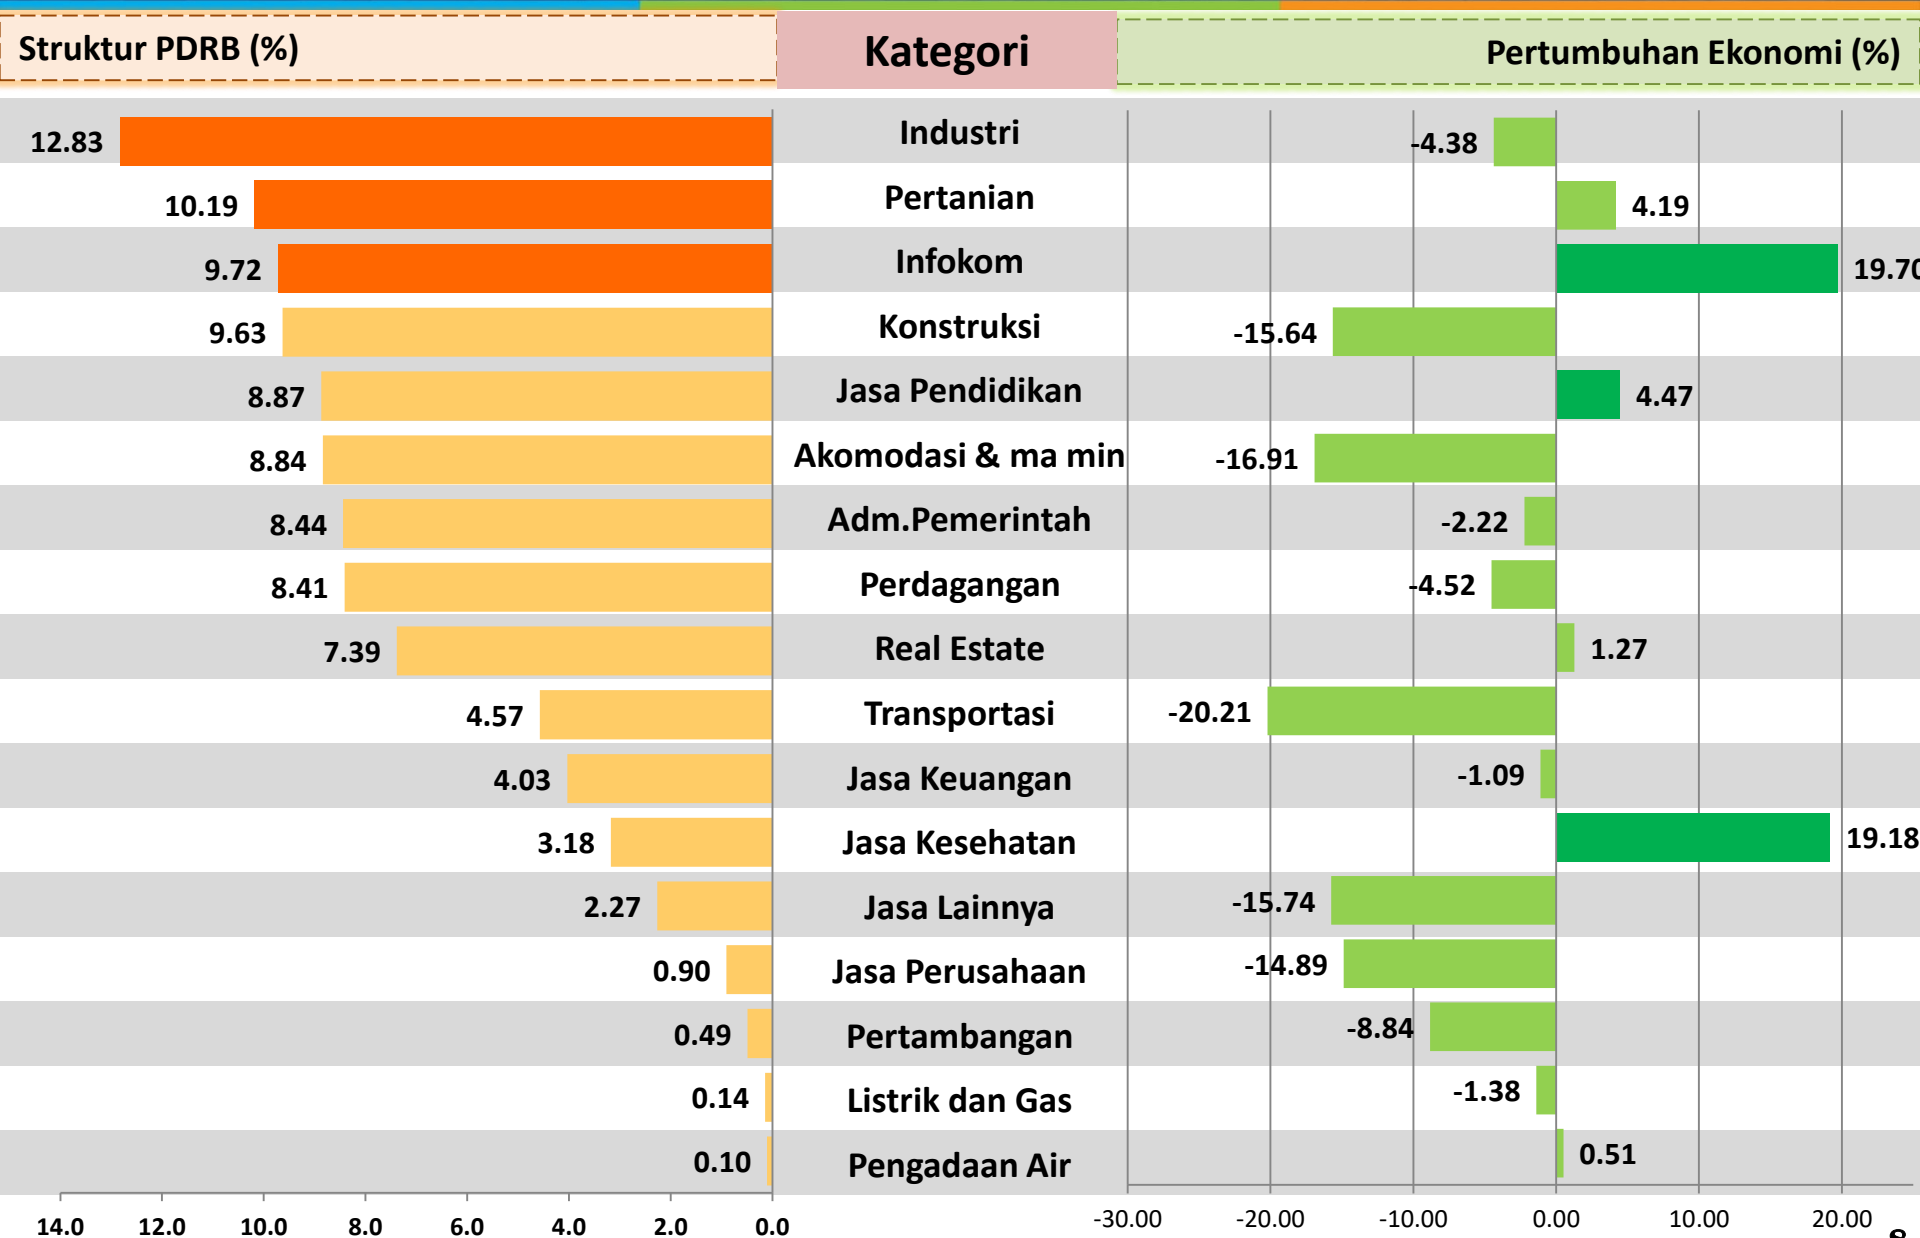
Struktur PDRB (%)

Kategori

Pertumbuhan Ekonomi (%)

| Struktur PDRB (%) | Kategori | Pertumbuhan Ekonomi (%) |
|---|---|---|
| 12.83 | Industri | -4.38 |
| 10.19 | Pertanian | 4.19 |
| 9.72 | Infokom | 19.70 |
| 9.63 | Konstruksi | -15.64 |
| 8.87 | Jasa Pendidikan | 4.47 |
| 8.84 | Akomodasi & ma min | -16.91 |
| 8.44 | Adm.Pemerintah | -2.22 |
| 8.41 | Perdagangan | -4.52 |
| 7.39 | Real Estate | 1.27 |
| 4.57 | Transportasi | -20.21 |
| 4.03 | Jasa Keuangan | -1.09 |
| 3.18 | Jasa Kesehatan | 19.18 |
| 2.27 | Jasa Lainnya | -15.74 |
| 0.90 | Jasa Perusahaan | -14.89 |
| 0.49 | Pertambangan | -8.84 |
| 0.14 | Listrik dan Gas | -1.38 |
| 0.10 | Pengadaan Air | 0.51 |

14.0 12.0 10.0 8.0 6.0 4.0 2.0 0.0

-30.00 -20.00 -10.00 0.00 10.00 20.00